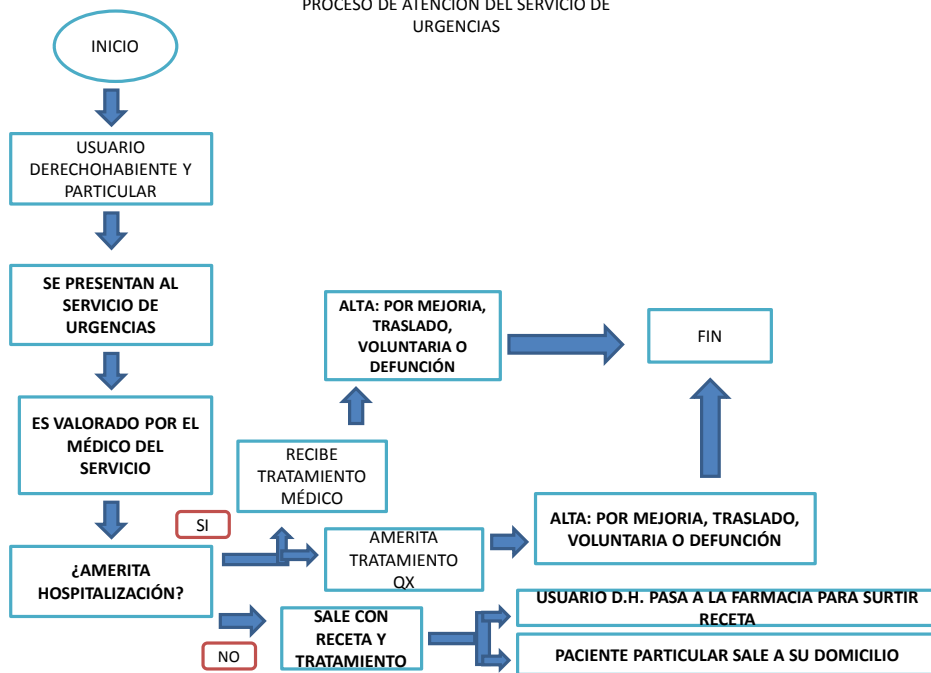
PROCESO DE ATENCIÓN DEL SERVICIO DE URGENCIAS

INICIO

USUARIO DERECHOHABIENTE Y PARTICULAR

SE PRESENTAN AL SERVICIO DE URGENCIAS

ES VALORADO POR EL MÉDICO DEL SERVICIO

¿AMERITA HOSPITALIZACIÓN?

SI

NO

RECIBE TRATAMIENTO MÉDICO

ALTA: POR MEJORIA, TRASLADO, VOLUNTARIA O DEFUNCIÓN

FIN

AMERITA TRATAMIENTO QX

ALTA: POR MEJORIA, TRASLADO, VOLUNTARIA O DEFUNCIÓN

SALE CON RECETA Y TRATAMIENTO

USUARIO D.H. PASA A LA FARMACIA PARA SURTIR RECETA

PACIENTE PARTICULAR SALE A SU DOMICILIO